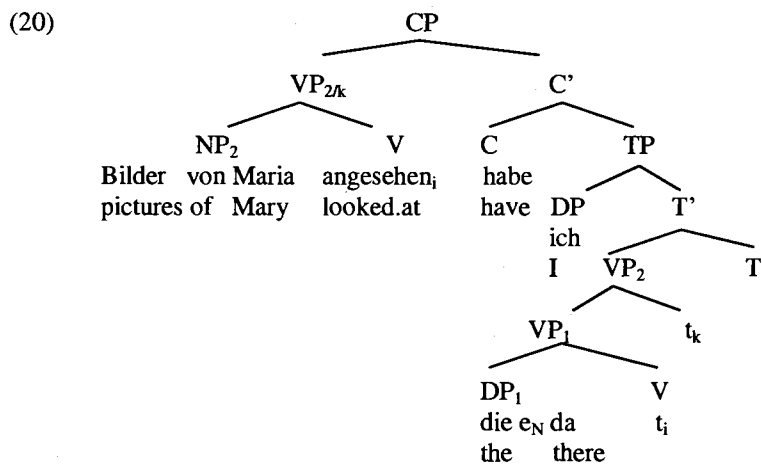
(20)

CP

$VP_{2/k}$

C'

$NP_2$

V

C

TP

Bilder von Maria

angesehen$_i$

habe

pictures of Mary

looked.at

have

DP

T'

ich

I

$VP_2$

T

$VP_1$

$t_k$

$DP_1$

V

die $e_N$ da

$t_i$

the there